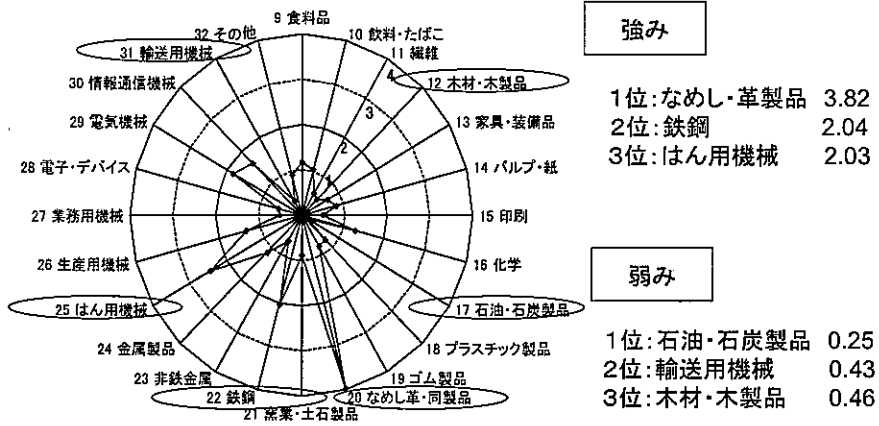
9 食料品
10 飲料・たばこ
11 繊維
12 木材・木製品
13 家具・装備品
14 パルプ・紙
15 印刷
16 化学
17 石油・石炭製品
18 プラスチック製品
19 ゴム製品
20 なめし革・同製品
21 窯業・土石製品
22 鉄鋼
23 非鉄金属
24 金属製品
25 はん用機械
26 生産用機械
27 業務用機械
28 電子・デバイス
29 電気機械
30 情報通信機械
31 輸送用機械
32 その他

1
2
3
4

強み

1位:なめし・革製品 3.82
2位:鉄鋼 2.04
3位:はん用機械 2.03

弱み

1位:石油・石炭製品 0.25
2位:輸送用機械 0.43
3位:木材・木製品 0.46